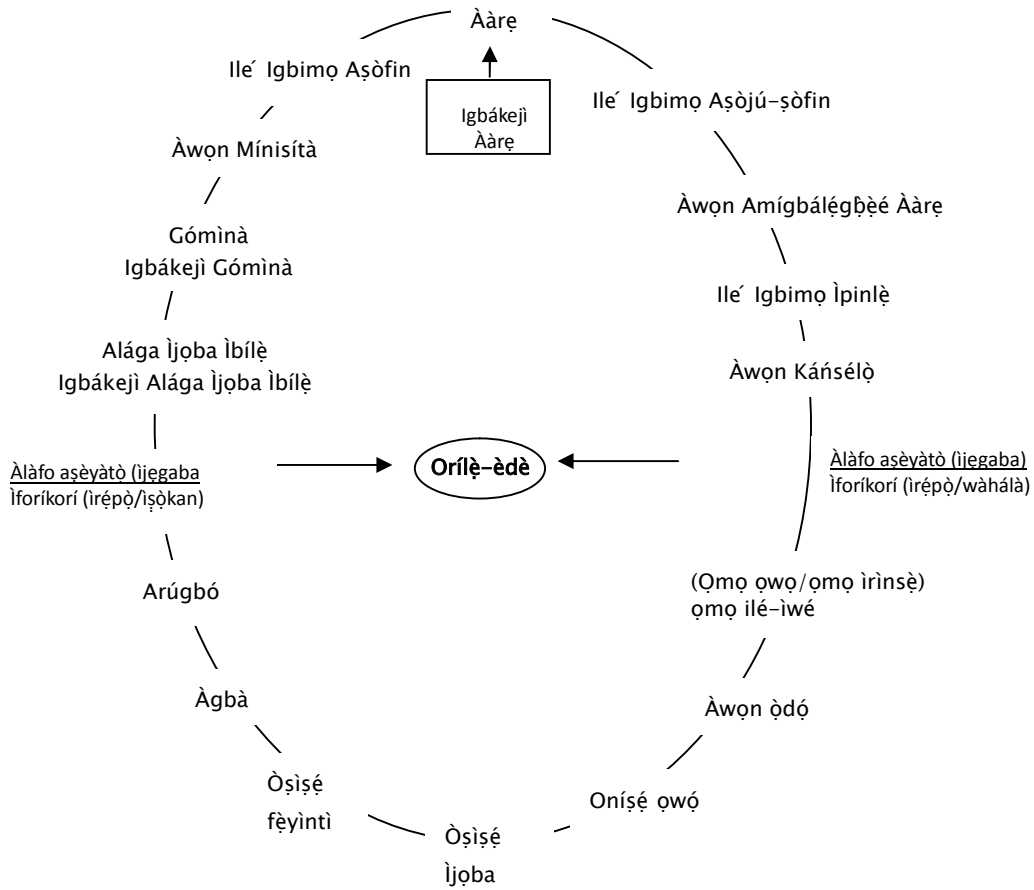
Ààrẹ

Ile´ Igbimọ Aṣòfin

Igbákejì Ààrẹ

Ile´ Igbimọ Aṣòjú-ṣòfin

Àwọn Mínisítà

Àwọn Amígbáléġbẹ̀ẹ́ Ààrẹ

Gómìnà
Igbákejì Gómìnà

Ile´ Igbimọ Ìpinlẹ̀

Alága Ìjọba Ìbílẹ̀
Igbákejì Alága Ìjọba Ìbílẹ̀

Àwọn Káńsélọ̀

Àlàfo aṣèyàtọ̀ (ìjẹgaba
Ìforíkorí (ìrẹ́pọ̀/ìṣọ̀kan)

Orílẹ̀-èdè

Àlàfo aṣèyàtọ̀ (ìjẹgaba)
Ìforíkorí (ìrẹ́pọ̀/wàhálà)

Arúgbó

(Ọmọ ọwọ́/ọmọ ìrìnsẹ̀)
ọmọ ilé-ìwé

Àgbà

Àwọn ọ̀dọ́

Ọ̀ṣìṣẹ́
fẹ̀yìntì

Oníṣẹ́ ọwọ́

Ọ̀ṣìṣẹ́
Ìjọba